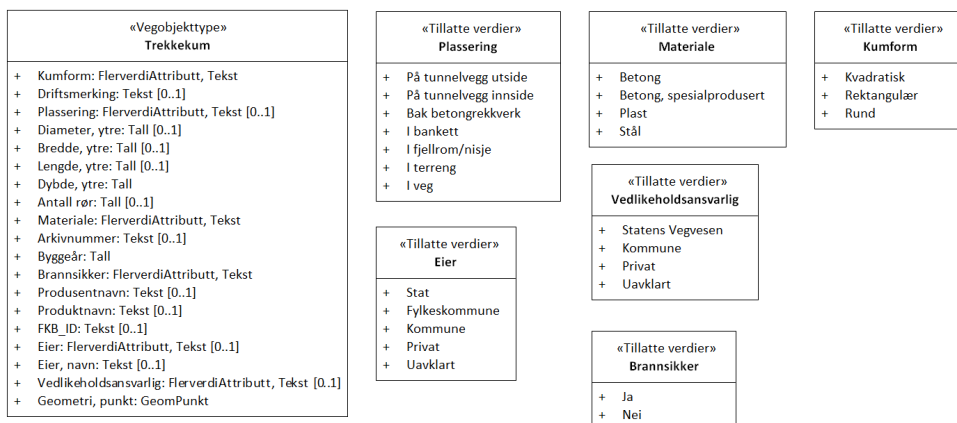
«Vegobjekttype»
Trekkekum

+ Kumform: FlerverdiAttributt, Tekst
+ Driftsmerking: Tekst [0..1]
+ Plassering: FlerverdiAttributt, Tekst [0..1]
+ Diameter, ytre: Tall [0..1]
+ Bredde, ytre: Tall [0..1]
+ Lengde, ytre: Tall [0..1]
+ Dybde, ytre: Tall
+ Antall rør: Tall [0..1]
+ Materiale: FlerverdiAttributt, Tekst
+ Arkivnummer: Tekst [0..1]
+ Byggeår: Tall
+ Brannsikker: FlerverdiAttributt, Tekst
+ Produsentnavn: Tekst [0..1]
+ Produktnavn: Tekst [0..1]
+ FKB_ID: Tekst [0..1]
+ Eier: FlerverdiAttributt, Tekst [0..1]
+ Eier, navn: Tekst [0..1]
+ Vedlikeholdsansvarlig: FlerverdiAttributt, Tekst [0..1]
+ Geometri, punkt: GeomPunkt

«Tillatte verdier»
Plassering

+ På tunnelvegg utside
+ På tunnelvegg innside
+ Bak betongrekkverk
+ I bankett
+ I fjellrom/nisje
+ I terreng
+ I veg

«Tillatte verdier»
Eier

+ Stat
+ Fylkeskommune
+ Kommune
+ Privat
+ Uavklart

«Tillatte verdier»
Materiale

+ Betong
+ Betong, spesialprodusert
+ Plast
+ Stål

«Tillatte verdier»
Vedlikeholdsansvarlig

+ Statens Vegvesen
+ Kommune
+ Privat
+ Uavklart

«Tillatte verdier»
Brannsikker

+ Ja
+ Nei

«Tillatte verdier»
Kumform

+ Kvadratisk
+ Rektangulær
+ Rund